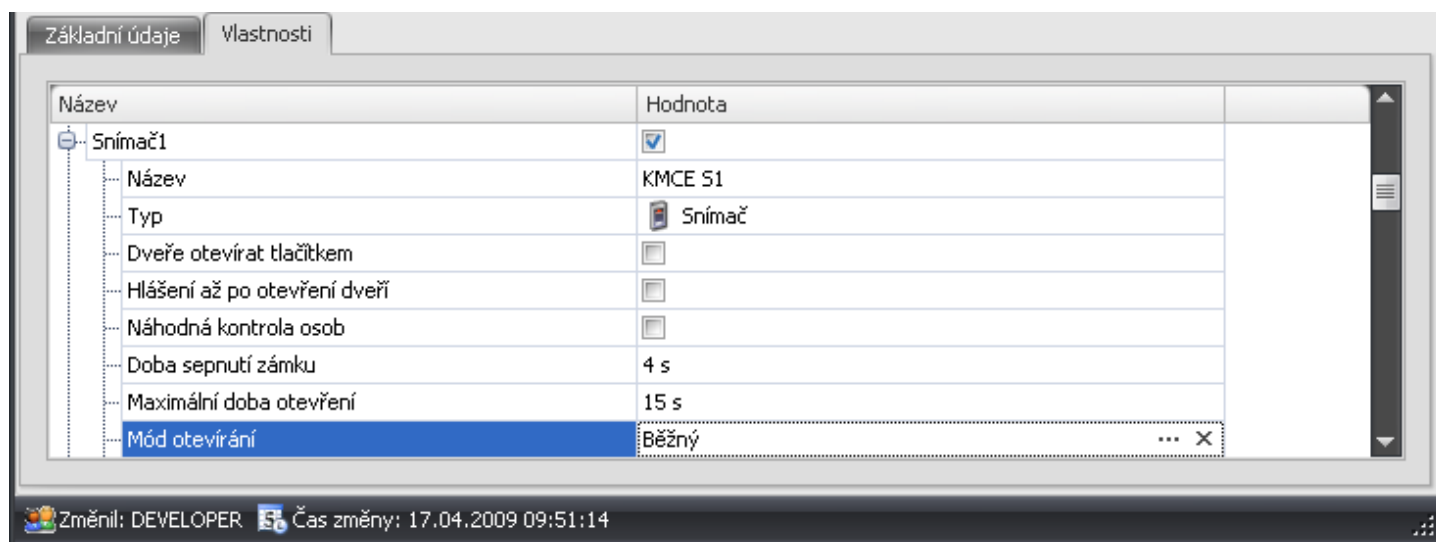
Základní údaje | Vlastnosti

| Název | Hodnota |
|---|---|
| Snímač1 | ☑ |
| Název | KMCE S1 |
| Typ | Snímač |
| Dveře otevírat tlačítkem | ☐ |
| Hlášení až po otevření dveří | ☐ |
| Náhodná kontrola osob | ☐ |
| Doba sepnutí zámku | 4 s |
| Maximální doba otevření | 15 s |
| Mód otevírání | Běžný ... ✕ |

Změnil: DEVELOPER  Čas změny: 17.04.2009 09:51:14